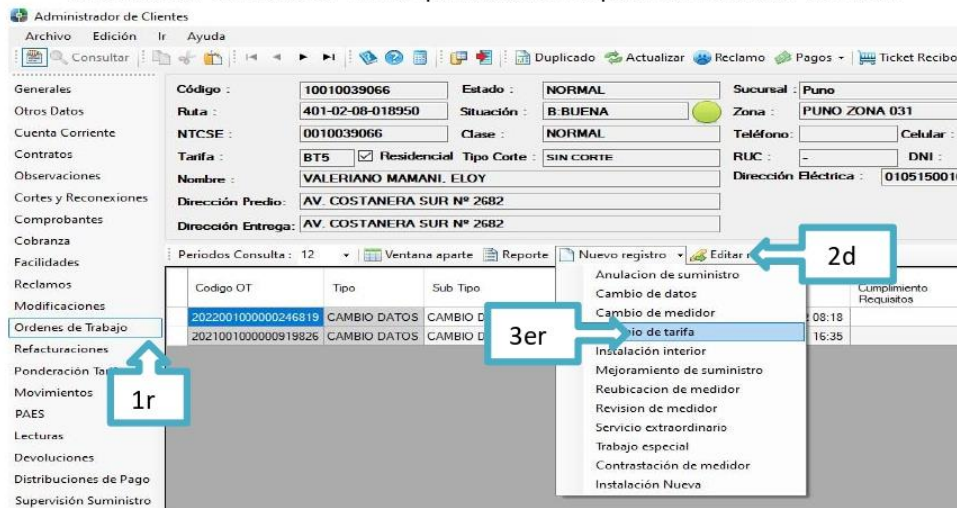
Administrador de Clientes
Archivo Edición Ir Ayuda
Consultar
Duplicado Actualizar Reclamo Pagos Ticket Recibo

Generales
Otros Datos
Cuenta Corriente
Contratos
Observaciones
Cortes y Reconexiones
Comprobantes
Cobranza
Facilidades
Reclamos
Modificaciones
Ordenes de Trabajo
Refacturaciones
Ponderación Ta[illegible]
Movimientos
PAES
Lecturas
Devoluciones
Distribuciones de Pago
Supervisión Suministro

| Código : | 10010039066 | Estado : | NORMAL | Sucursal : | Puno |
|---|---|---|---|---|---|
| Ruta : | 401-02-08-018950 | Situación : | B:BUENA | Zona : | PUNO ZONA 031 |
| NTCSE : | 0010039066 | Clase : | NORMAL | Teléfono : | Celular : |
| Tarifa : | BT5 Residencial | Tipo Corte : | SIN CORTE | RUC : | - DNI : |
| Nombre : | VALERIANO MAMANI, ELOY | | | Dirección Eléctrica : | 01051500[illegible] |
| Dirección Predio : | AV. COSTANERA SUR Nº 2682 | | | | |
| Dirección Entrega : | AV. COSTANERA SUR Nº 2682 | | | | |

Periodos Consulta : 12 Ventana aparte Reporte Nuevo registro Editar r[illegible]

2d

| Codigo OT | Tipo | Sub Tipo | | Cumplimiento Requisitos |
|---|---|---|---|---|
| 2022001000000246819 | CAMBIO DATOS | CAMBIO D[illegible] | 08:18 | |
| 2021001000000919826 | CAMBIO DATOS | CAMBIO D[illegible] | 16:35 | |

Anulacion de suministro
Cambio de datos
Cambio de medidor
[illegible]io de tarifa
Instalación interior
Mejoramiento de suministro
Reubicacion de medidor
Revision de medidor
Servicio extraordinario
Trabajo especial
Contrastación de medidor
Instalación Nueva

3er

1r